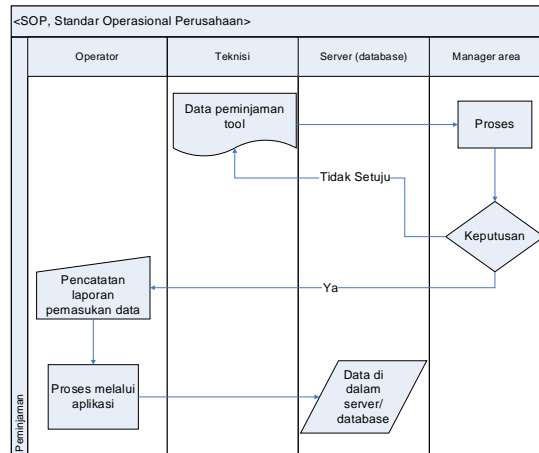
<SOP, Standar Operasional Perusahaan>

Operator

Teknisi

Server (database)

Manager area

Data peminjaman tool

Proses

Tidak Setuju

Keputusan

Pencatatan laporan pemasukan data

Ya

Proses melalui aplikasi

Data di dalam server/ database

Peminjaman